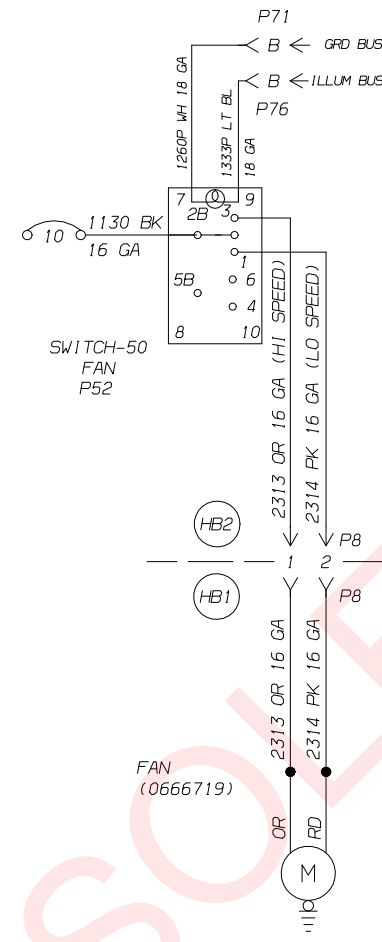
P71
B ← GRD BUS
B ← ILLUM BUS
P76
1260P WH 18 GA
1333P LT BL
18 GA
7
2B
3
9
10
1130 BK
16 GA
1
5B
6
4
8
10
SWITCH-50
FAN
P52
2313 OR 16 GA (HI SPEED)
2314 PK 16 GA (LO SPEED)
HB2
1
2
P8
HB1
P8
2313 OR 16 GA
2314 PK 16 GA
FAN
(0666719)
OR
RD
M